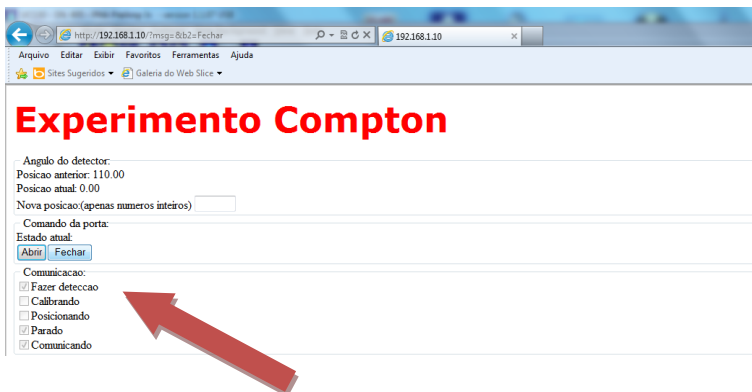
http://192.168.1.10/?msg=&b2=Fechar
192.168.1.10
Arquivo Editar Exibir Favoritos Ferramentas Ajuda
Sites Sugeridos ▾ Galeria do Web Slice ▾

Experimento Compton

Angulo do detector:
Posicao anterior: 110.00
Posicao atual: 0.00
Nova posicao:(apenas numeros inteiros)

Comando da porta:
Estado atual:
Abrir Fechar

Comunicacao:
Fazer deteccao
Calibrando
Posicionando
Parado
Comunicando